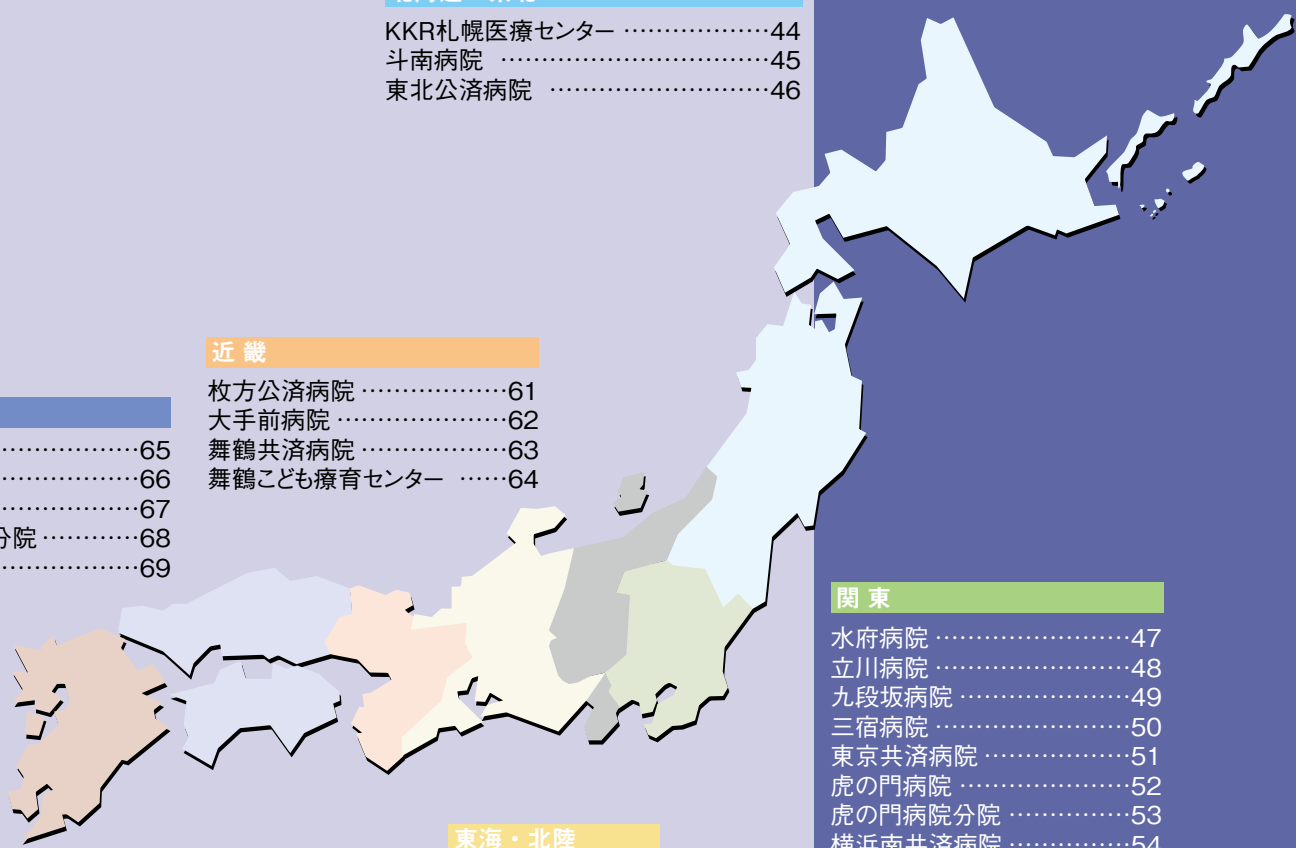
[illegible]

KKR札幌医療センター ………………44
斗南病院 ……………………………45
東北公済病院 ………………………46

近 畿

枚方公済病院 ………………61
大手前病院 …………………62
舞鶴共済病院 ………………63
舞鶴こども療育センター ……64

………………65
………………66
………………67
分院 …………68
………………69

関 東

水府病院 ……………………47
立川病院 ……………………48
九段坂病院 …………………49
三宿病院 ……………………50
東京共済病院 ………………51
虎の門病院 …………………52
虎の門病院分院 ……………53
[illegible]

東海・北陸